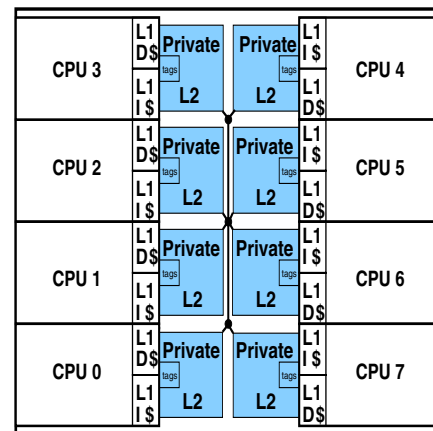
CPU 3
L1 D$
L1 I $
Private
tags
L2
Private
tags
L2
L1 I $
L1 D$
CPU 4

CPU 2
L1 D$
L1 I $
Private
tags
L2
Private
tags
L2
L1 I $
L1 D$
CPU 5

CPU 1
L1 D$
L1 I $
Private
tags
L2
Private
tags
L2
L1 I $
L1 D$
CPU 6

CPU 0
L1 D$
L1 I $
Private
tags
L2
Private
tags
L2
L1 I $
L1 D$
CPU 7